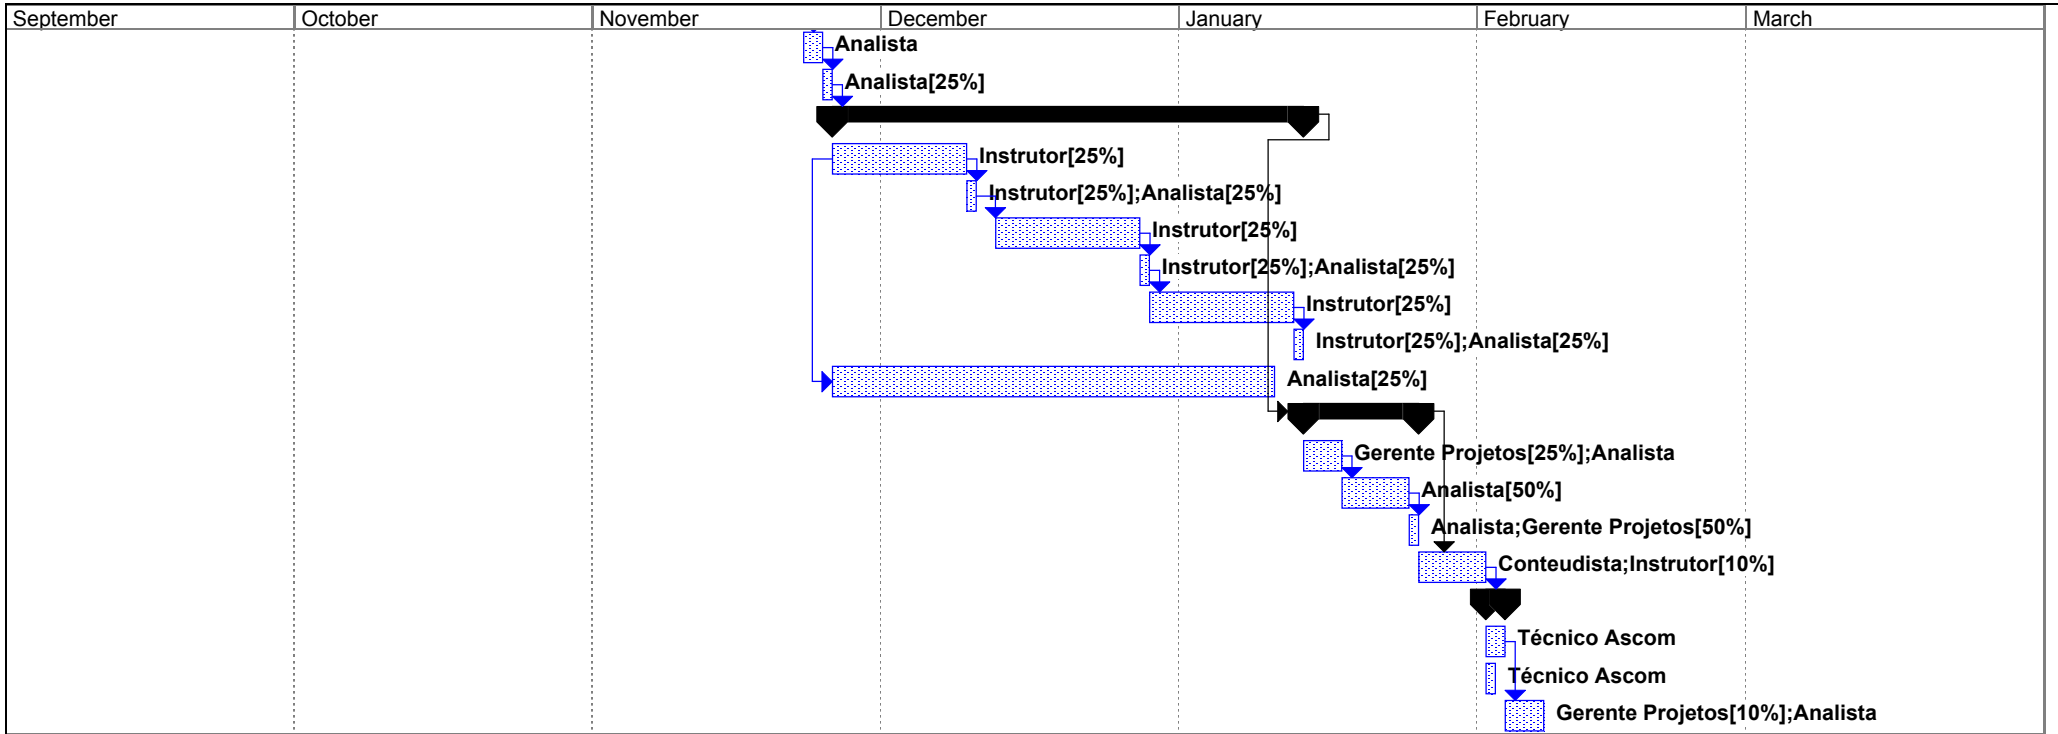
September
October
November
December
January
February
March

Analista
Analista[25%]
Instrutor[25%]
Instrutor[25%];Analista[25%]
Instrutor[25%]
Instrutor[25%];Analista[25%]
Instrutor[25%]
Instrutor[25%];Analista[25%]
Analista[25%]
Gerente Projetos[25%];Analista
Analista[50%]
Analista;Gerente Projetos[50%]
Conteudista;Instrutor[10%]
Técnico Ascom
Técnico Ascom
Gerente Projetos[10%];Analista